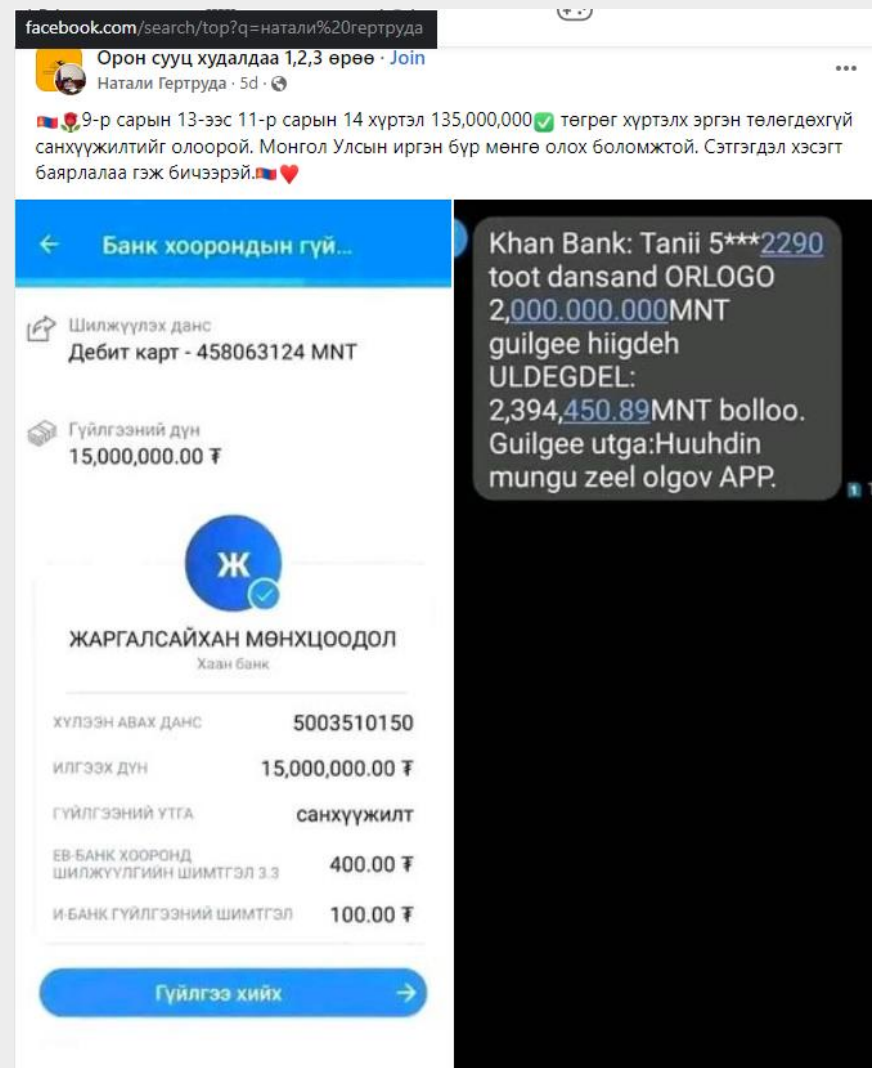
facebook.com/search/top?q=натали%20гертруда

Орон сууц худалдаа 1,2,3 өрөө · Join
Натали Гертруда · 5d ·

9-р сарын 13-ээс 11-р сарын 14 хүртэл 135,000,000 төгрөг хүртэлх эргэн төлөгдөхгүй санхүүжилтийг олоорой. Монгол Улсын иргэн бүр мөнгө олох боломжтой. Сэтгэгдэл хэсэгт баярлалаа гэж бичээрэй.

Банк хоорондын гүй...

Шилжүүлэх данс
Дебит карт - 458063124 MNT

Гүйлгээний дүн
15,000,000.00 ₮

Ж

ЖАРГАЛСАЙХАН МӨНХЦООДОЛ
Хаан банк

| | |
|---|---|
| ХҮЛЭЭН АВАХ ДАНС | 5003510150 |
| ИЛГЭЭХ ДҮН | 15,000,000.00 ₮ |
| ГҮЙЛГЭЭНИЙ УТГА | санхүүжилт |
| ЕВ-БАНК ХООРОНД ШИЛЖҮҮЛГИЙН ШИМТГЭЛ 3.3 | 400.00 ₮ |
| И-БАНК ГҮЙЛГЭЭНИЙ ШИМТГЭЛ | 100.00 ₮ |

Гүйлгээ хийх

Khan Bank: Tanii 5***2290 toot dansand ORLOGO 2,000.000.000MNT guilgee hiigdeh ULDEGDEL: 2,394,450.89MNT bolloo. Guilgee utga:Huuhdin mungu zeel olgov APP.